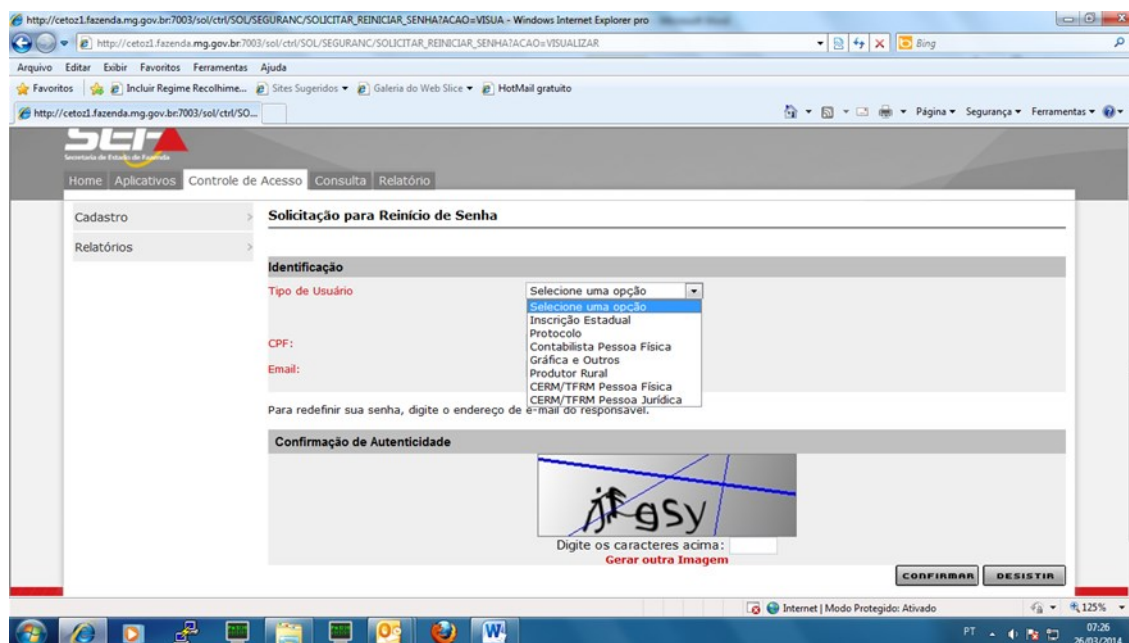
http://cetoz1.fazenda.mg.gov.br:7003/sol/ctrl/SOL/SEGURANC/SOLICITAR_REINICIAR_SENHA?ACAO=VISUA - Windows Internet Explorer pro

http://cetoz1.fazenda.mg.gov.br:7003/sol/ctrl/SOL/SEGURANC/SOLICITAR_REINICIAR_SENHA?ACAO=VISUALIZAR

Bing

Arquivo Editar Exibir Favoritos Ferramentas Ajuda

Favoritos Incluir Regime Recolhime... Sites Sugeridos Galeria do Web Slice HotMail gratuito

http://cetoz1.fazenda.mg.gov.br:7003/sol/ctrl/SO...

Página Segurança Ferramentas

SEF

Secretaria de Estado de Fazenda

Home Aplicativos Controle de Acesso Consulta Relatório

Cadastro

Relatórios

Solicitação para Reinício de Senha

Identificação

Tipo de Usuário

Selecione uma opção

Selecione uma opção
Inscrição Estadual
Protocolo
Contabilista Pessoa Física
Gráfica e Outros
Produtor Rural
CERM/TFRM Pessoa Física
CERM/TFRM Pessoa Jurídica

CPF:

Email:

Para redefinir sua senha, digite o endereço de e-mail do responsável.

Confirmação de Autenticidade

jfgsy

Digite os caracteres acima:

Gerar outra Imagem

CONFIRMAR DESISTIR

Internet | Modo Protegido: Ativado

125%

PT

07:26
26/03/2014